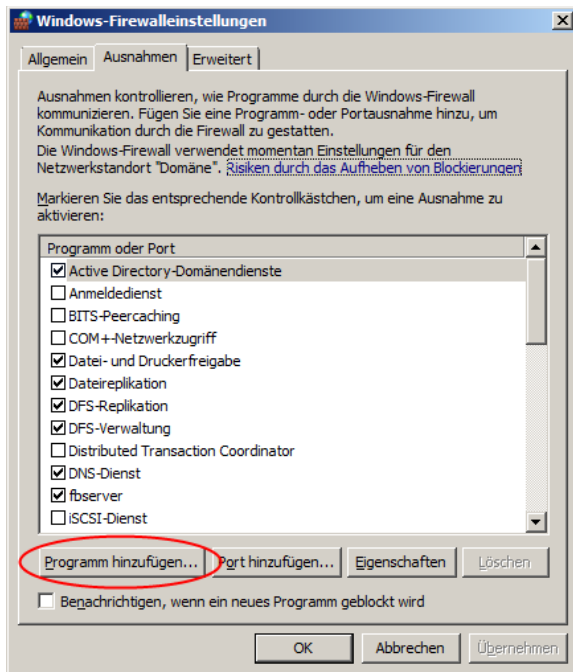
Windows-Firewalleinstellungen

Allgemein | Ausnahmen | Erweitert

Ausnahmen kontrollieren, wie Programme durch die Windows-Firewall kommunizieren. Fügen Sie eine Programm- oder Portausnahme hinzu, um Kommunikation durch die Firewall zu gestatten.

Die Windows-Firewall verwendet momentan Einstellungen für den Netzwerkstandort "Domäne". Risiken durch das Aufheben von Blockierungen

Markieren Sie das entsprechende Kontrollkästchen, um eine Ausnahme zu aktivieren:

Programm oder Port
☑ Active Directory-Domänendienste
☐ Anmeldedienst
☐ BITS-Peercaching
☐ COM+-Netzwerkzugriff
☑ Datei- und Druckerfreigabe
☑ Dateireplikation
☑ DFS-Replikation
☑ DFS-Verwaltung
☐ Distributed Transaction Coordinator
☑ DNS-Dienst
☑ fbserver
☐ iSCSI-Dienst

Programm hinzufügen... | Port hinzufügen... | Eigenschaften | Löschen

☐ Benachrichtigen, wenn ein neues Programm geblockt wird

OK | Abbrechen | Übernehmen